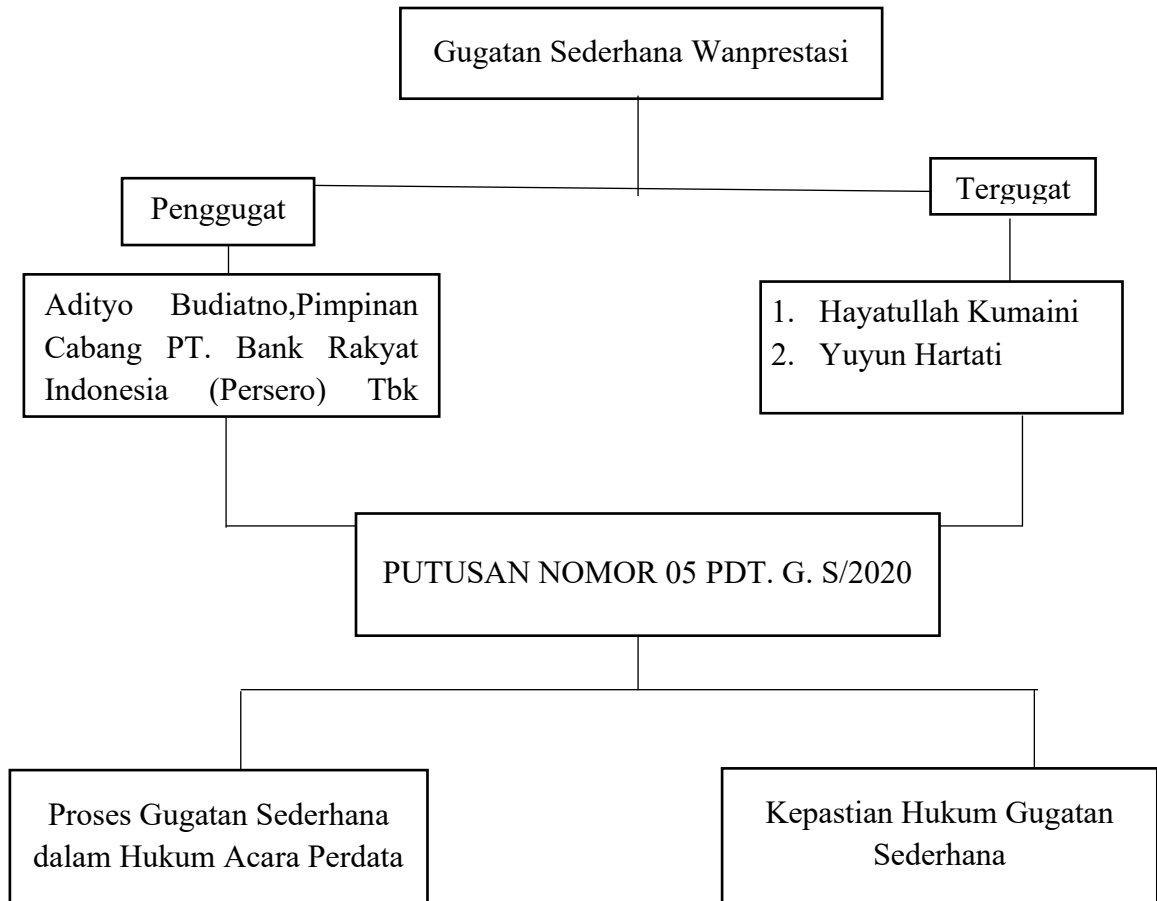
Gugatan Sederhana Wanprestasi

Penggugat

Tergugat

Adityo Budiatno,Pimpinan Cabang PT. Bank Rakyat Indonesia (Persero) Tbk

1. Hayatullah Kumaini
2. Yuyun Hartati

PUTUSAN NOMOR 05 PDT. G. S/2020

Proses Gugatan Sederhana dalam Hukum Acara Perdata

Kepastian Hukum Gugatan Sederhana